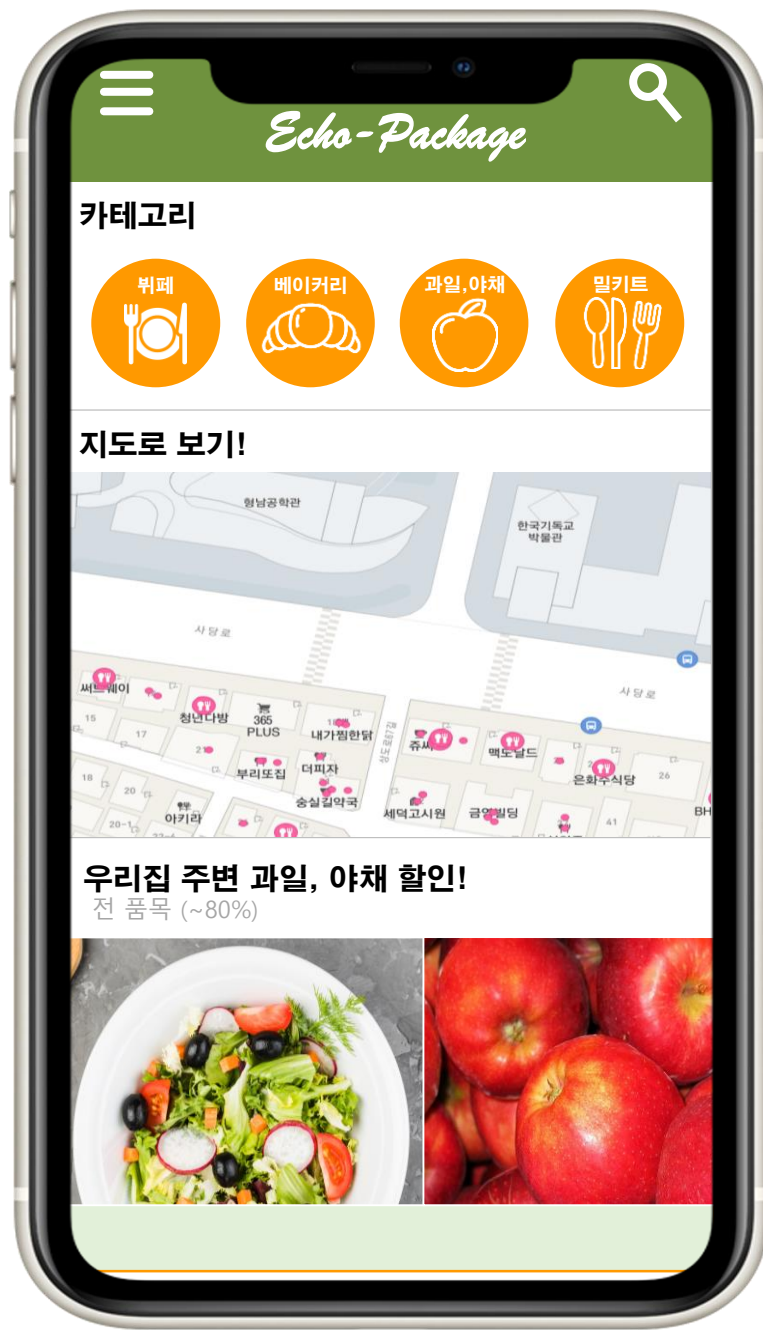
Echo-Package

카테고리

뷔페

베이커리

과일,야채

밀키트

지도로 보기!

형남공학관

한국기독교 박물관

사당로

사당로

써브웨이

청년다방

365 PLUS

내가찜한닭

쥬씨

맥도날드

부리또집

더피자

은화수식당

숭실길약국

아키라

세덕고시원

금영빌딩

BH

15

17

18

20

20-1

21

26

41

우리집 주변 과일, 야채 할인!

전 품목 (~80%)